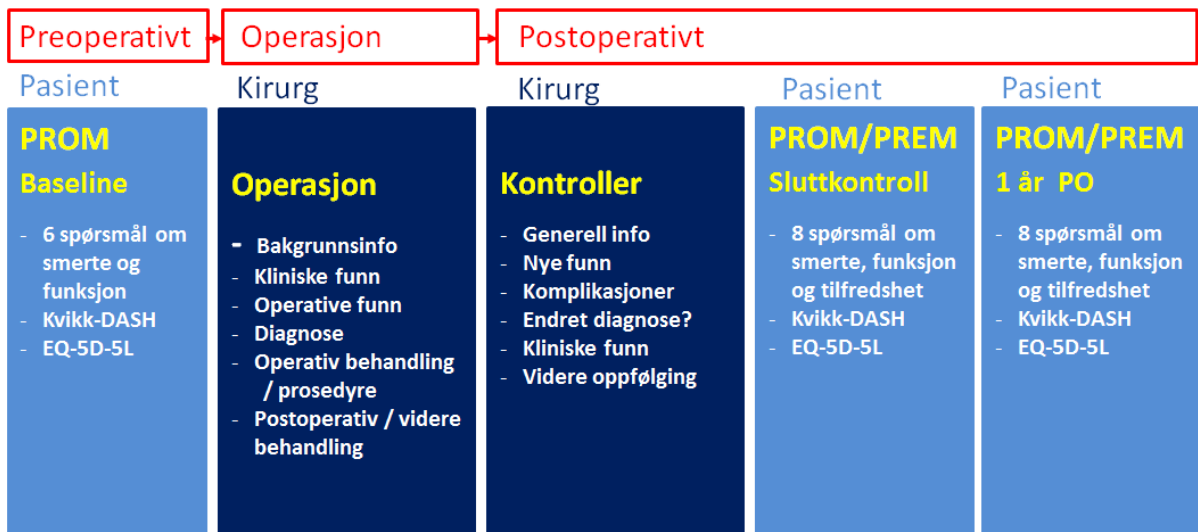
Preoperativt
Operasjon
Postoperativt

Pasient

PROM
Baseline

- 6 spørsmål om smerte og funksjon
- Kvikk-DASH
- EQ-5D-5L

Kirurg

Operasjon

- Bakgrunnsinfo
- Kliniske funn
- Operative funn
- Diagnose
- Operativ behandling / prosedyre
- Postoperativ / videre behandling

Kirurg

Kontroller

- Generell info
- Nye funn
- Komplikasjoner
- Endret diagnose?
- Kliniske funn
- Videre oppfølging

Pasient

PROM/PREM
Sluttkontroll

- 8 spørsmål om smerte, funksjon og tilfredshet
- Kvikk-DASH
- EQ-5D-5L

Pasient

PROM/PREM
1 år PO

- 8 spørsmål om smerte, funksjon og tilfredshet
- Kvikk-DASH
- EQ-5D-5L